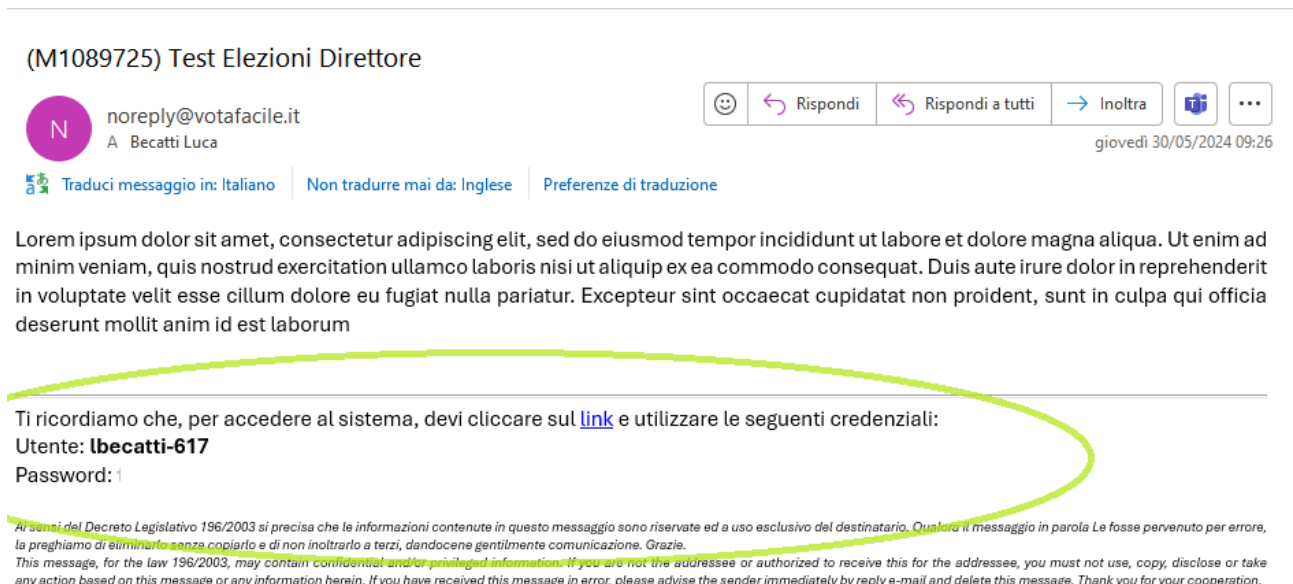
(M1089725) Test Elezioni Direttore

N noreply@votafacile.it
A Becatti Luca

Rispondi | Rispondi a tutti | Inoltra | ...

giovedì 30/05/2024 09:26

Traduci messaggio in: Italiano | Non tradurre mai da: Inglese | Preferenze di traduzione

Lorem ipsum dolor sit amet, consectetur adipiscing elit, sed do eiusmod tempor incididunt ut labore et dolore magna aliqua. Ut enim ad minim veniam, quis nostrud exercitation ullamco laboris nisi ut aliquip ex ea commodo consequat. Duis aute irure dolor in reprehenderit in voluptate velit esse cillum dolore eu fugiat nulla pariatur. Excepteur sint occaecat cupidatat non proident, sunt in culpa qui officia deserunt mollit anim id est laborum

Ti ricordiamo che, per accedere al sistema, devi cliccare sul link e utilizzare le seguenti credenziali:
Utente: **lbecatti-617**
Password: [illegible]

Ai sensi del Decreto Legislativo 196/2003 si precisa che le informazioni contenute in questo messaggio sono riservate ed a uso esclusivo del destinatario. Qualora il messaggio in parola Le fosse pervenuto per errore, la preghiamo di eliminarlo senza copiarlo e di non inoltrarlo a terzi, dandocene gentilmente comunicazione. Grazie.
This message, for the law 196/2003, may contain confidential and/or privileged information. If you are not the addressee or authorized to receive this for the addressee, you must not use, copy, disclose or take any action based on this message or any information herein. If you have received this message in error, please advise the sender immediately by reply e-mail and delete this message. Thank you for your cooperation.